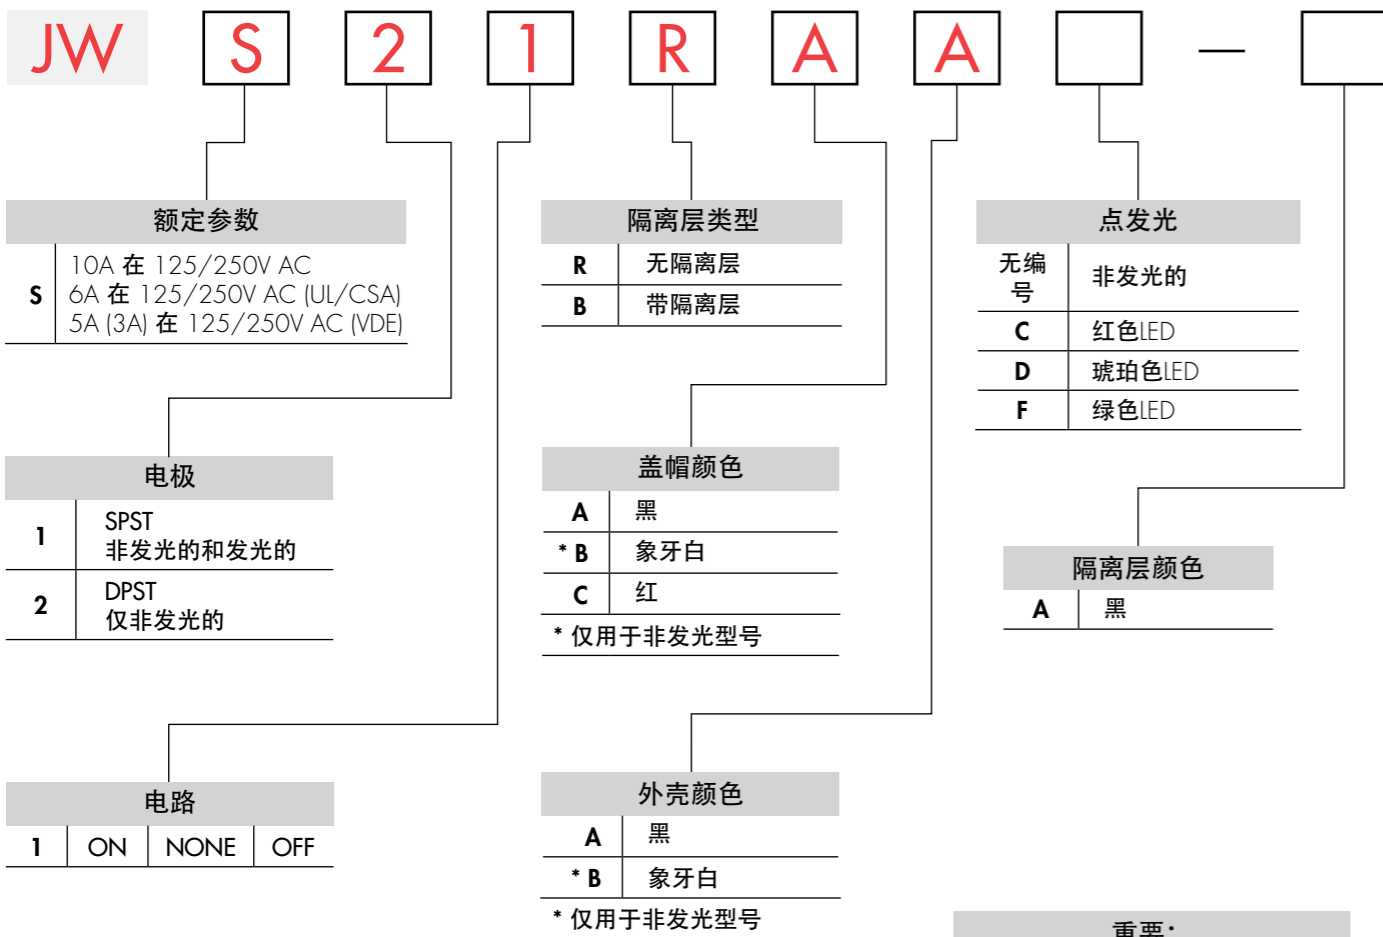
JW S 2 1 R A A —

额定参数

| S | 10A 在 125/250V AC<br>6A 在 125/250V AC (UL/CSA)<br>5A (3A) 在 125/250V AC (VDE) |
|---|---|

电极

| 1 | SPST<br>非发光的和发光的 |
|---|---|
| 2 | DPST<br>仅非发光的 |

电路

| 1 | ON | NONE | OFF |
|---|---|---|---|

隔离层类型

| R | 无隔离层 |
|---|---|
| B | 带隔离层 |

盖帽颜色

| A | 黑 |
|---|---|
| * B | 象牙白 |
| C | 红 |

* 仅用于非发光型号

外壳颜色

| A | 黑 |
|---|---|
| * B | 象牙白 |

* 仅用于非发光型号

点发光

| 无编号 | 非发光的 |
|---|---|
| C | 红色LED |
| D | 琥珀色LED |
| F | 绿色LED |

隔离层颜色

| A | 黑 |
|---|---|

重要：